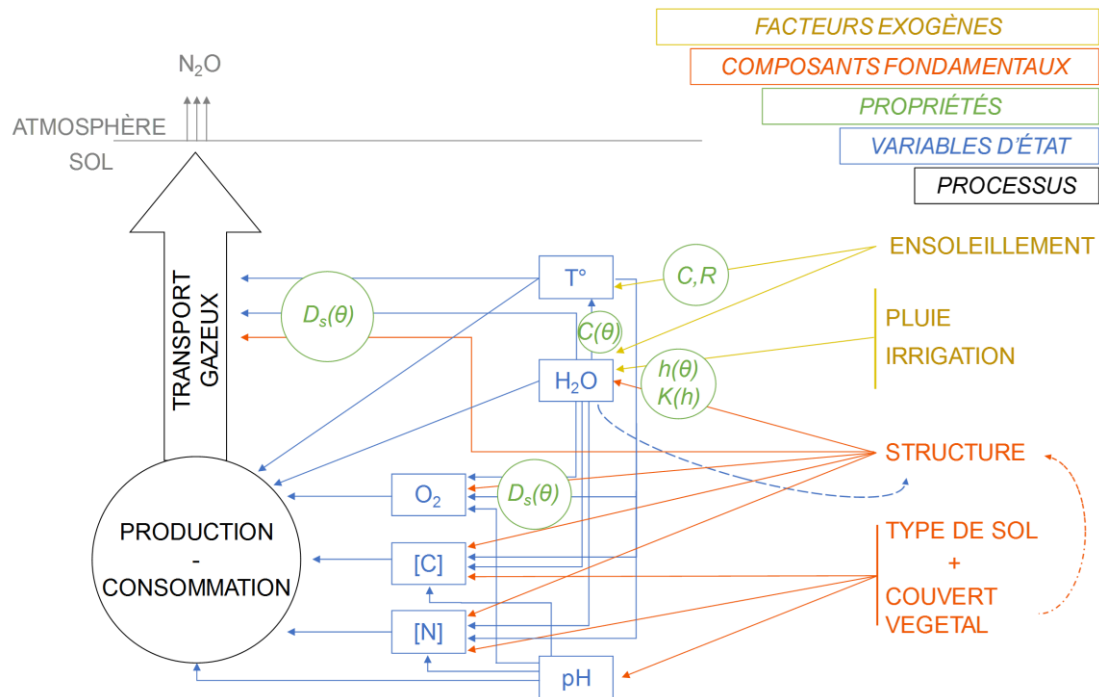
FACTEURS EXOGÈNES
COMPOSANTS FONDAMENTAUX
PROPRIÉTÉS
VARIABLES D'ÉTAT
PROCESSUS

$N_2O$

ATMOSPHÈRE
SOL

TRANSPORT GAZEUX

$D_s(\theta)$

T°

$C,R$

ENSOLEILLEMENT

$C(\theta)$

PLUIE
IRRIGATION

$H_2O$

$h(\theta)$
$K(h)$

STRUCTURE

$O_2$

$D_s(\theta)$

PRODUCTION
-
CONSOMMATION

[C]

TYPE DE SOL
+
COUVERT VEGETAL

[N]

pH